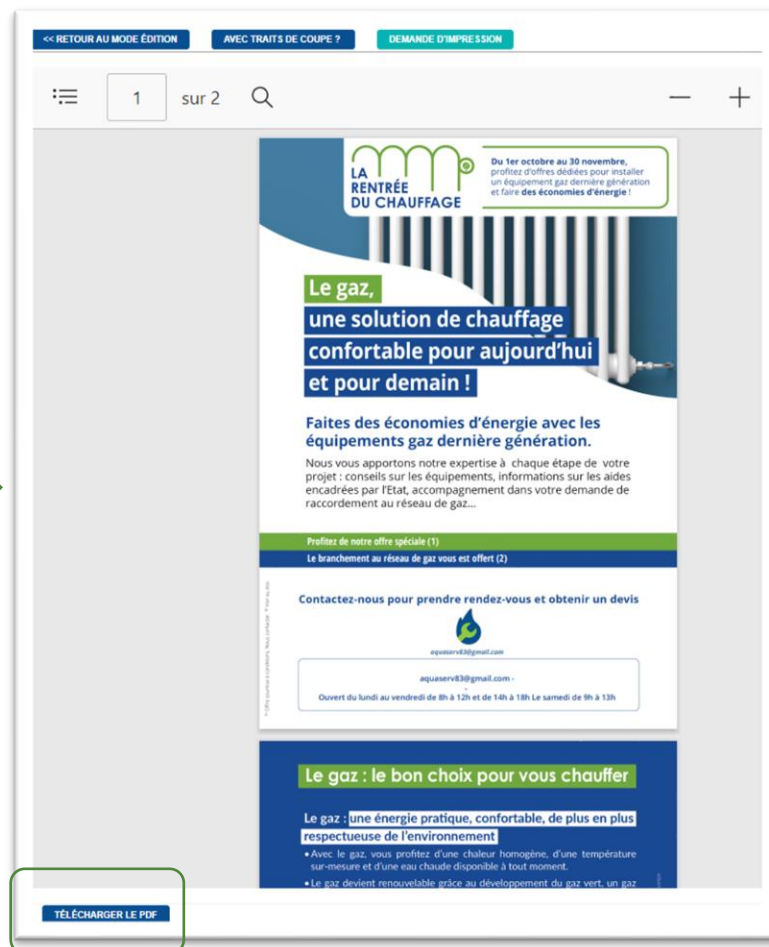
<< RETOUR AU MODE ÉDITION
AVEC TRAITS DE COUPE ?
DEMANDE D'IMPRESSION

1 sur 2

LA RENTRÉE DU CHAUFFAGE

Du 1er octobre au 30 novembre, profitez d'offres dédiées pour installer un équipement gaz dernière génération et faire des économies d'énergie !

Le gaz, une solution de chauffage confortable pour aujourd'hui et pour demain !

Faites des économies d'énergie avec les équipements gaz dernière génération.

Nous vous apportons notre expertise à chaque étape de votre projet : conseils sur les équipements, informations sur les aides encadrées par l'Etat, accompagnement dans votre demande de raccordement au réseau de gaz...

Profitez de notre offre spéciale (1)

Le branchement au réseau de gaz vous est offert (2)

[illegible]

Contactez-nous pour prendre rendez-vous et obtenir un devis

aquaserv83@gmail.com

aquaserv83@gmail.com -

Ouvert du lundi au vendredi de 8h à 12h et de 14h à 18h Le samedi de 9h à 13h

Le gaz : le bon choix pour vous chauffer

Le gaz : une énergie pratique, confortable, de plus en plus respectueuse de l'environnement

• Avec le gaz, vous profitez d'une chaleur homogène, d'une température sur-mesure et d'une eau chaude disponible à tout moment.

• Le gaz devient renouvelable grâce au développement du gaz vert, un gaz

TÉLÉCHARGER LE PDF